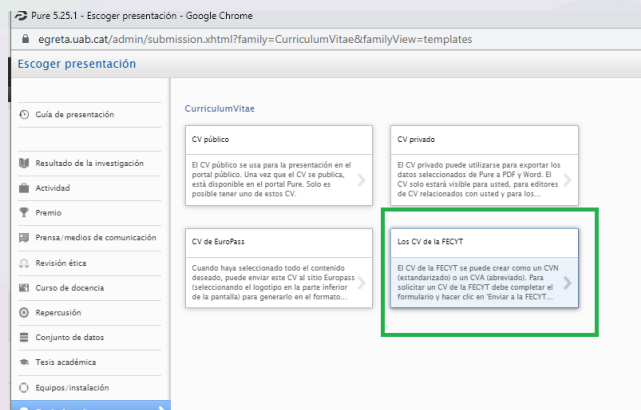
Pure 5.25.1 - Escoger presentación - Google Chrome

egreta.uab.cat/admin/submission.xhtml?family=CurriculumVitae&familyView=templates

Escoger presentación

Guía de presentación

Resultado de la investigación

Actividad

Premio

Prensa/medios de comunicación

Revisión ética

Curso de docencia

Repercusión

Conjunto de datos

Tesis académica

Equipos/instalación

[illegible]

CurriculumVitae

CV público

El CV público se usa para la presentación en el portal público. Una vez que el CV se publica, está disponible en el portal Pure. Solo es posible tener uno de estos CV.

CV privado

El CV privado puede utilizarse para exportar los datos seleccionados de Pure a PDF y Word. El CV solo estará visible para usted, para editores de CV relacionados con usted y para los...

CV de EuroPass

Cuando haya seleccionado todo el contenido deseado, puede enviar este CV al sitio Europass (seleccionando el logotipo en la parte inferior de la pantalla) para generarlo en el formato...

Los CV de la FECYT

El CV de la FECYT se puede crear como un CVN (estandarizado) o un CVA (abreviado). Para solicitar un CV de la FECYT debe completar el formulario y hacer clic en 'Enviar a la FECYT...